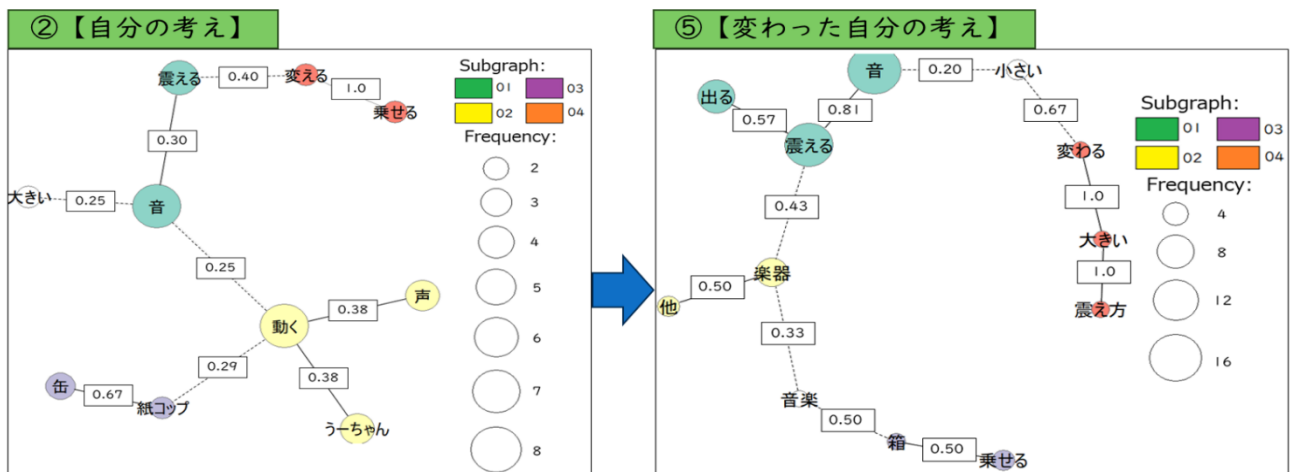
②【自分の考え】

震える
0.40
変える
1.0
乗せる
0.30
大きい
0.25
音
0.25
動く
0.38
声
0.29
0.38
缶
0.67
紙コップ
うーちゃん

Subgraph:
01
03
02
04
Frequency:
2
3
4
5
6
7
8

⑤【変わった自分の考え】

音
0.20
小さい
出る
0.81
0.67
0.57
震える
変わる
1.0
0.43
大きい
1.0
楽器
他
0.50
震え方
0.33
音楽
0.50
箱
0.50
乗せる

Subgraph:
01
03
02
04
Frequency:
4
8
12
16